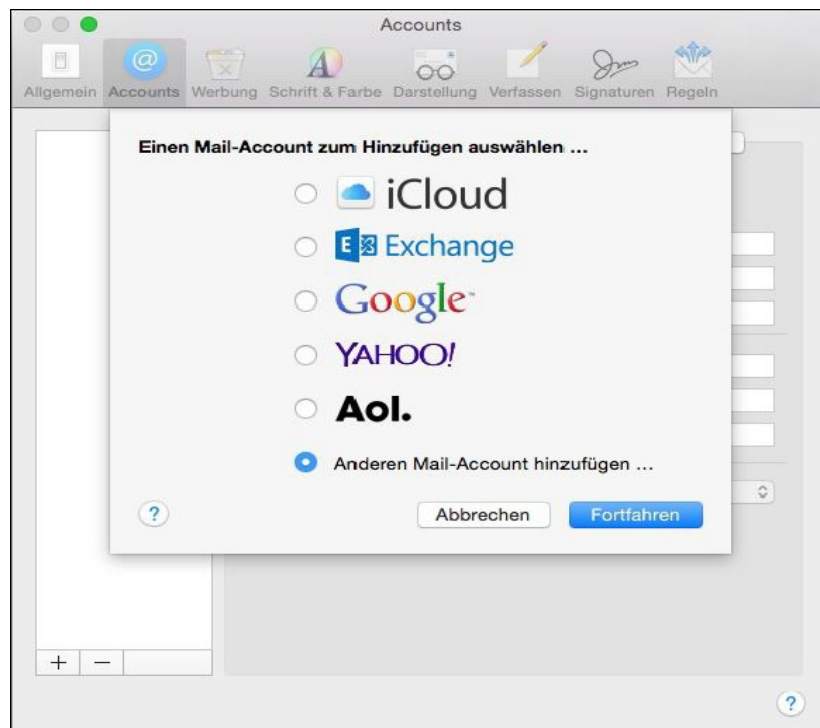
Accounts

Allgemein Accounts Werbung Schrift & Farbe Darstellung Verfassen Signaturen Regeln

Einen Mail-Account zum Hinzufügen auswählen ...

iCloud

E Exchange

Google

YAHOO!

Aol.

Anderen Mail-Account hinzufügen ...

?

Abbrechen

Fortfahren

+ −

?